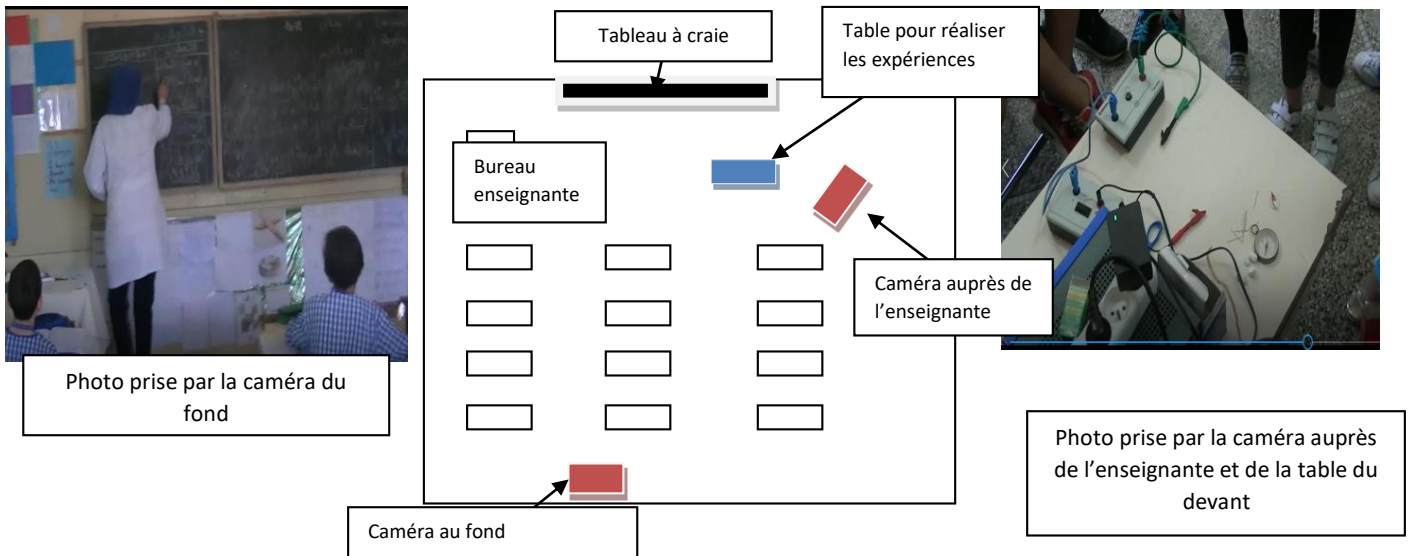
Tableau à craie

Table pour réaliser les expériences

Bureau enseignante

Caméra auprès de l'enseignante

Photo prise par la caméra du fond

Photo prise par la caméra auprès de l'enseignante et de la table du devant

Caméra au fond